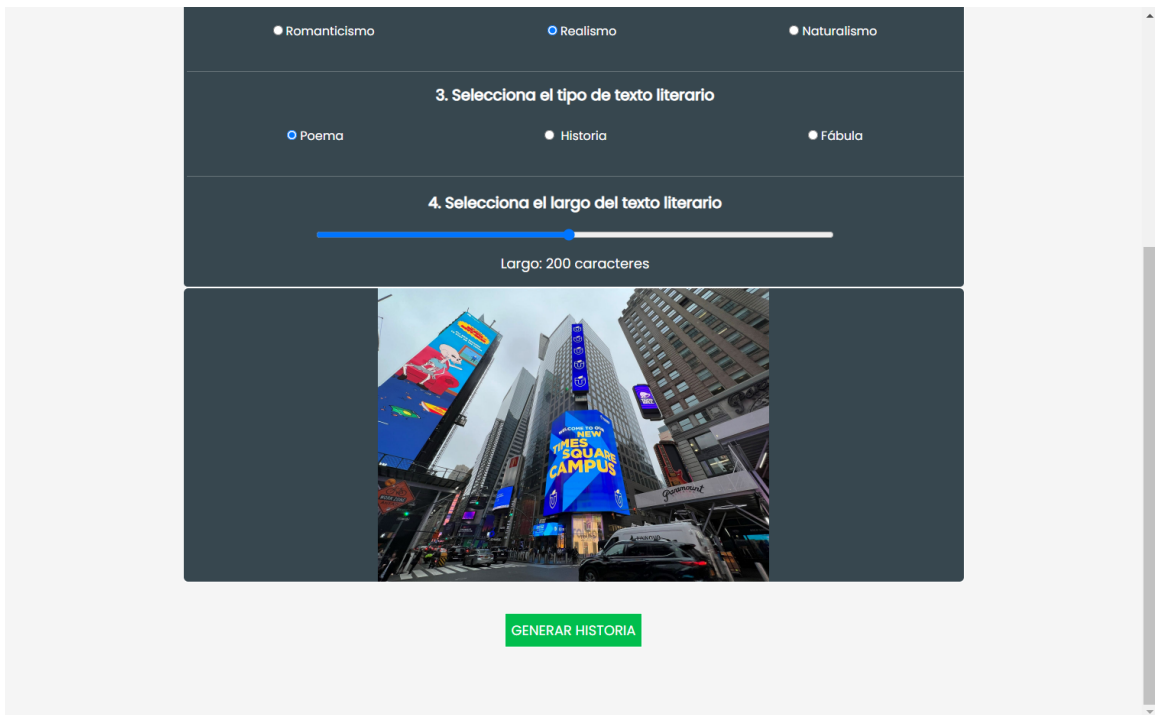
Romanticismo Realismo Naturalismo

3. Selecciona el tipo de texto literario

Poema Historia Fábula

4. Selecciona el largo del texto literario

Largo: 200 caracteres

WELCOME TO OUR NEW TIMES SQUARE CAMPUS

Paramount

GENERAR HISTORIA